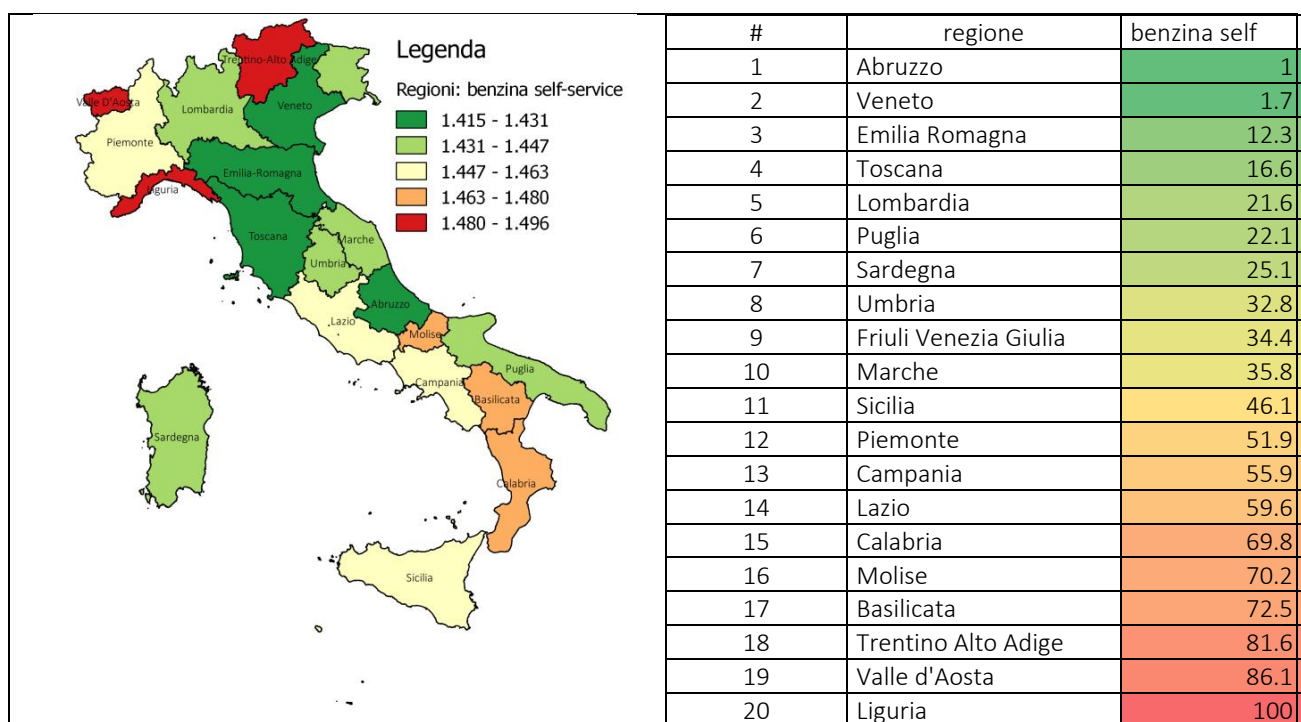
Legenda
Regioni: benzina self-service
1.415 - 1.431
1.431 - 1.447
1.447 - 1.463
1.463 - 1.480
1.480 - 1.496

Trentino-Alto Adige
Valle D'Aosta
Lombardia
Veneto
Piemonte
Emilia-Romagna
Liguria
Toscana
Marche
Umbria
Abruzzo
Lazio
Molise
Puglia
Campania
Basilicata
Sardegna
Calabria
Sicilia

| # | regione | benzina self |
|---|---|---|
| 1 | Abruzzo | 1 |
| 2 | Veneto | 1.7 |
| 3 | Emilia Romagna | 12.3 |
| 4 | Toscana | 16.6 |
| 5 | Lombardia | 21.6 |
| 6 | Puglia | 22.1 |
| 7 | Sardegna | 25.1 |
| 8 | Umbria | 32.8 |
| 9 | Friuli Venezia Giulia | 34.4 |
| 10 | Marche | 35.8 |
| 11 | Sicilia | 46.1 |
| 12 | Piemonte | 51.9 |
| 13 | Campania | 55.9 |
| 14 | Lazio | 59.6 |
| 15 | Calabria | 69.8 |
| 16 | Molise | 70.2 |
| 17 | Basilicata | 72.5 |
| 18 | Trentino Alto Adige | 81.6 |
| 19 | Valle d'Aosta | 86.1 |
| 20 | Liguria | 100 |